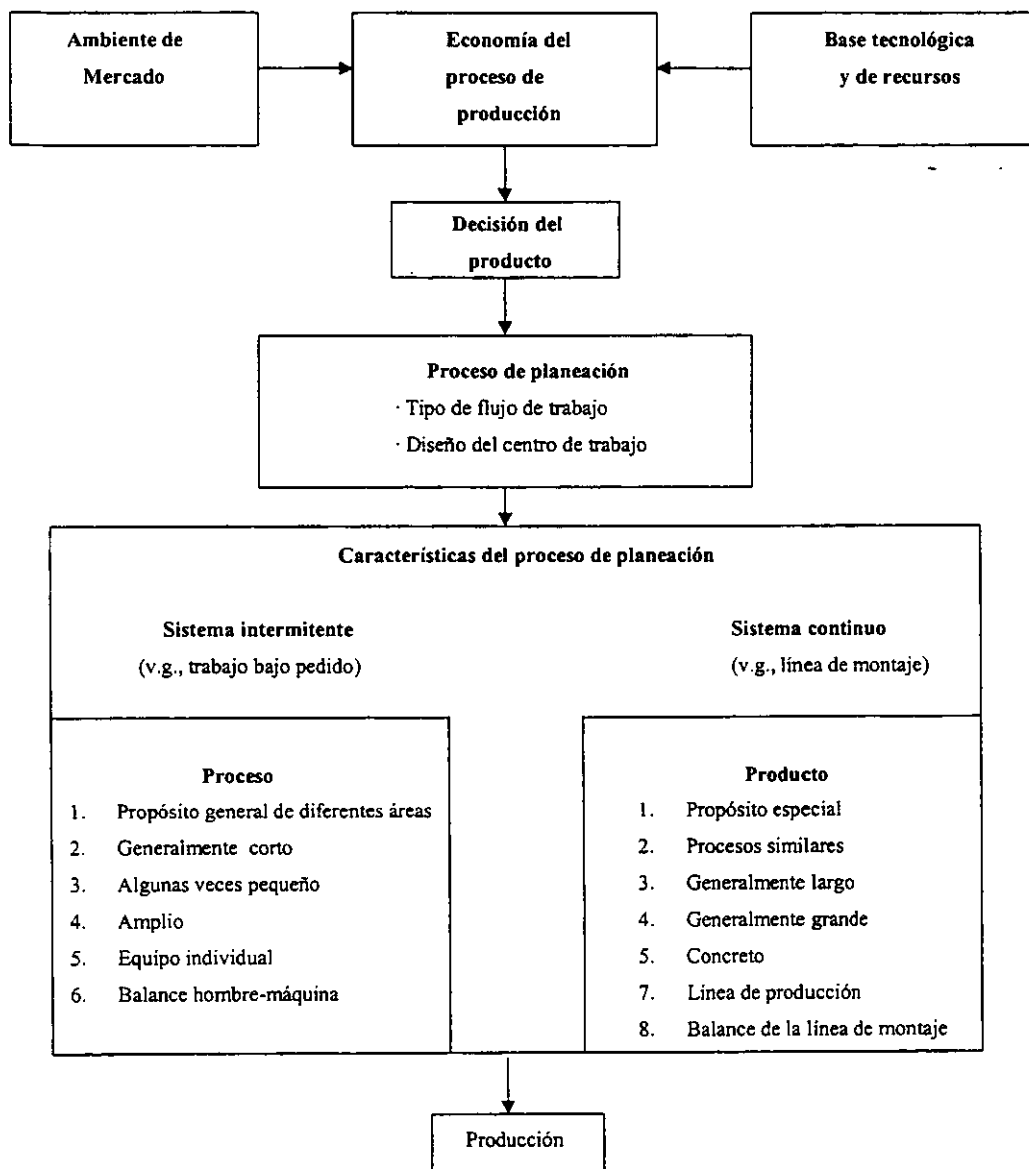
Ambiente de Mercado

Economía del proceso de producción

Base tecnológica y de recursos

Decisión del producto

Proceso de planeación
· Tipo de flujo de trabajo
· Diseño del centro de trabajo

Características del proceso de planeación

Sistema intermitente
(v.g., trabajo bajo pedido)

Sistema continuo
(v.g., línea de montaje)

Proceso
1. Propósito general de diferentes áreas
2. Generalmente corto
3. Algunas veces pequeño
4. Amplio
5. Equipo individual
6. Balance hombre-máquina

Producto
1. Propósito especial
2. Procesos similares
3. Generalmente largo
4. Generalmente grande
5. Concreto
7. Línea de producción
8. Balance de la línea de montaje

Producción